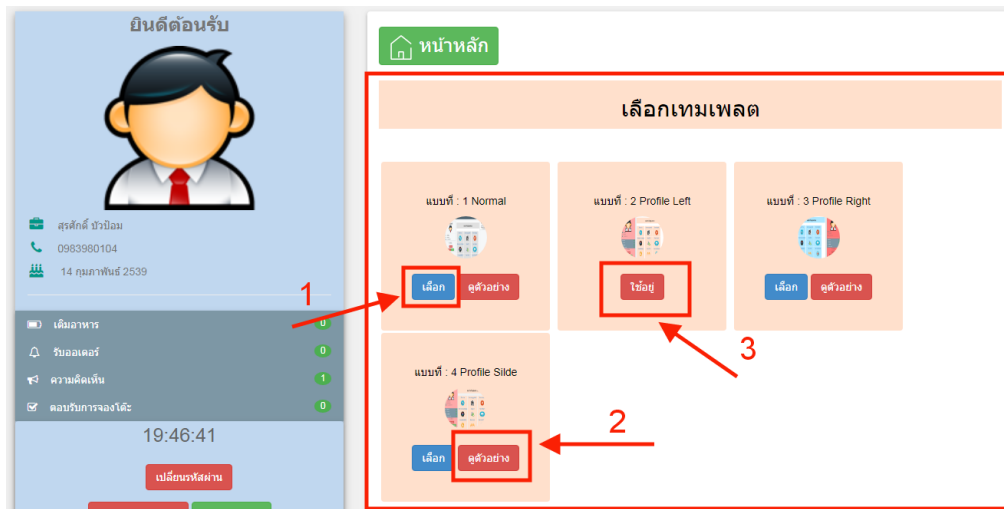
ยินดีต้อนรับ

สุรศักดิ์ บัวป้อม
0983980104
14 กุมภาพันธ์ 2539

เติมอาหาร 0
รับออเดอร์ 0
ความคิดเห็น 1
ตอบรับการจองโต๊ะ 0

19:46:41

เปลี่ยนรหัสผ่าน

หน้าหลัก

เลือกเทมเพลต

แบบที่ : 1 Normal
เลือก
ดูตัวอย่าง

แบบที่ : 2 Profile Left
ใช้อยู่

แบบที่ : 3 Profile Right
เลือก
ดูตัวอย่าง

แบบที่ : 4 Profile Silde
เลือก
ดูตัวอย่าง

1
2
3